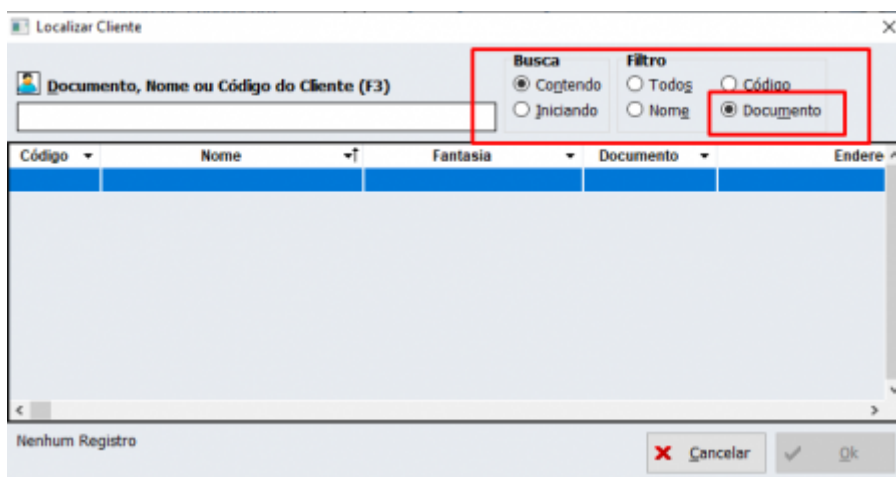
Localizar Cliente

Documento, Nome ou Código do Cliente (F3)

Busca
Contendo
Iniciando

Filtro
Todos
Código
Nome
Documento

| Código | Nome | Fantasia | Documento | Endere |
|---|---|---|---|---|
| | | | | |

Nenhum Registro

Cancelar
Ok